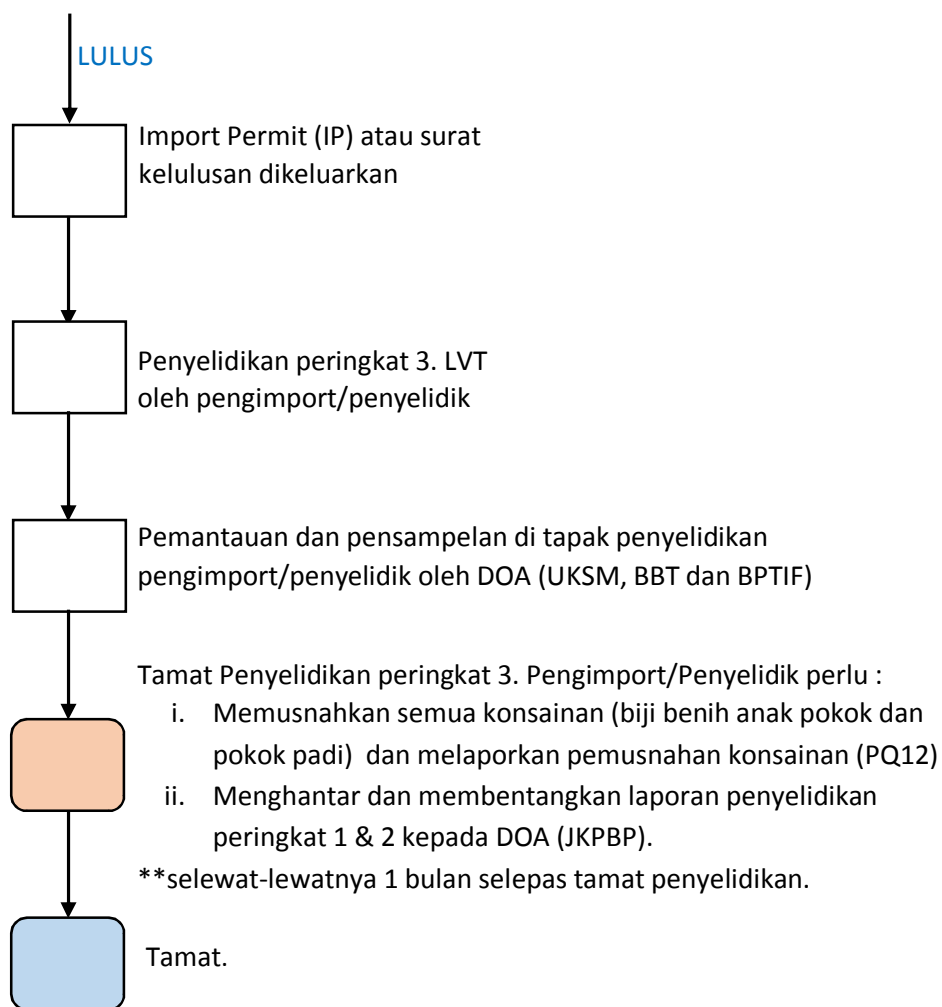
LULUS

Import Permit (IP) atau surat kelulusan dikeluarkan

Penyelidikan peringkat 3. LVT oleh pengimport/penyelidik

Pemantauan dan pensampelan di tapak penyelidikan pengimport/penyelidik oleh DOA (UKSM, BBT dan BPTIF)

Tamat Penyelidikan peringkat 3. Pengimport/Penyelidik perlu :

i. Memusnahkan semua konsainan (biji benih anak pokok dan pokok padi) dan melaporkan pemusnahan konsainan (PQ12)

ii. Menghantar dan membentangkan laporan penyelidikan peringkat 1 & 2 kepada DOA (JKPBP).

**selewat-lewatnya 1 bulan selepas tamat penyelidikan.

Tamat.